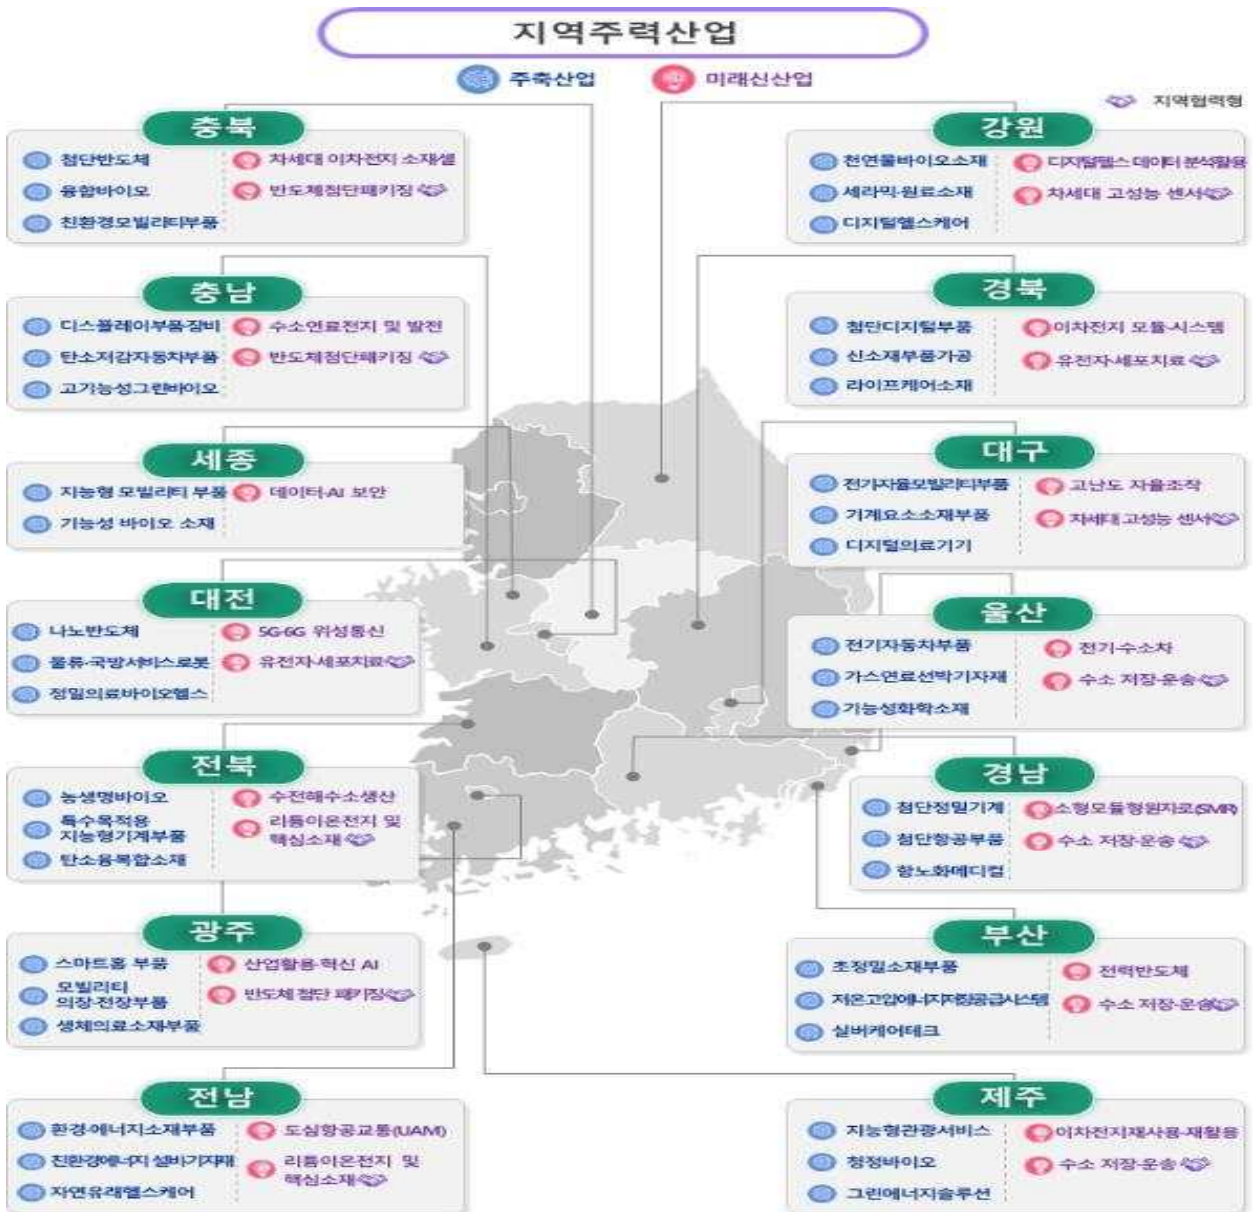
지역주력산업

주축산업 미래신산업

지역협력형

충북
첨단반도체
융합바이오
친환경모빌리티부품
차세대 이차전지 소재셀
반도체첨단패키징

충남
디스플레이부품장비
탄소저감자동차부품
고기능성그린바이오
수소연료전지 및 발전
반도체첨단패키징

세종
지능형 모빌리티 부품
기능성 바이오 소재
데이터-AI 보안

대전
나노반도체
물류-국방서비스로봇
정밀의료바이오헬스
5G·6G 위성통신
유전자·세포치료

전북
농생명바이오
특수목적용 지능형기계부품
탄소융복합소재
수전해수소생산
리튬이온전지 및 핵심소재

광주
스마트홈 부품
모빌리티 의장·전장부품
생체의료소재부품
산업활용·혁신 AI
반도체 첨단 패키징

전남
환경·에너지소재부품
친환경에너지 설비기자재
자연유래헬스케어
도심항공교통(UAM)
리튬이온전지 및 핵심소재

강원
천연물바이오소재
세라믹·원료소재
디지털헬스케어
디지털헬스 데이터 분석활용
차세대 고성능 센서

경북
첨단디지털부품
신소재부품가공
라이프케어소재
이차전지 모듈·시스템
유전자·세포치료

대구
전기자율모빌리티부품
기계요소소재부품
디지털의료기기
고난도 자율조작
차세대 고성능 센서

울산
전기자동차부품
가스연료선박기자재
기능성화학소재
전기·수소차
수소 저장·운송

경남
첨단정밀기계
첨단항공부품
항노화메디컬
소형모듈형원자로(SMR)
수소 저장·운송

부산
초정밀소재부품
저온고압에너지저장공급시스템
실버케어테크
전력반도체
수소 저장·운송

제주
지능형관광서비스
청정바이오
그린에너지솔루션
이차전지재사용·재활용
수소 저장·운송